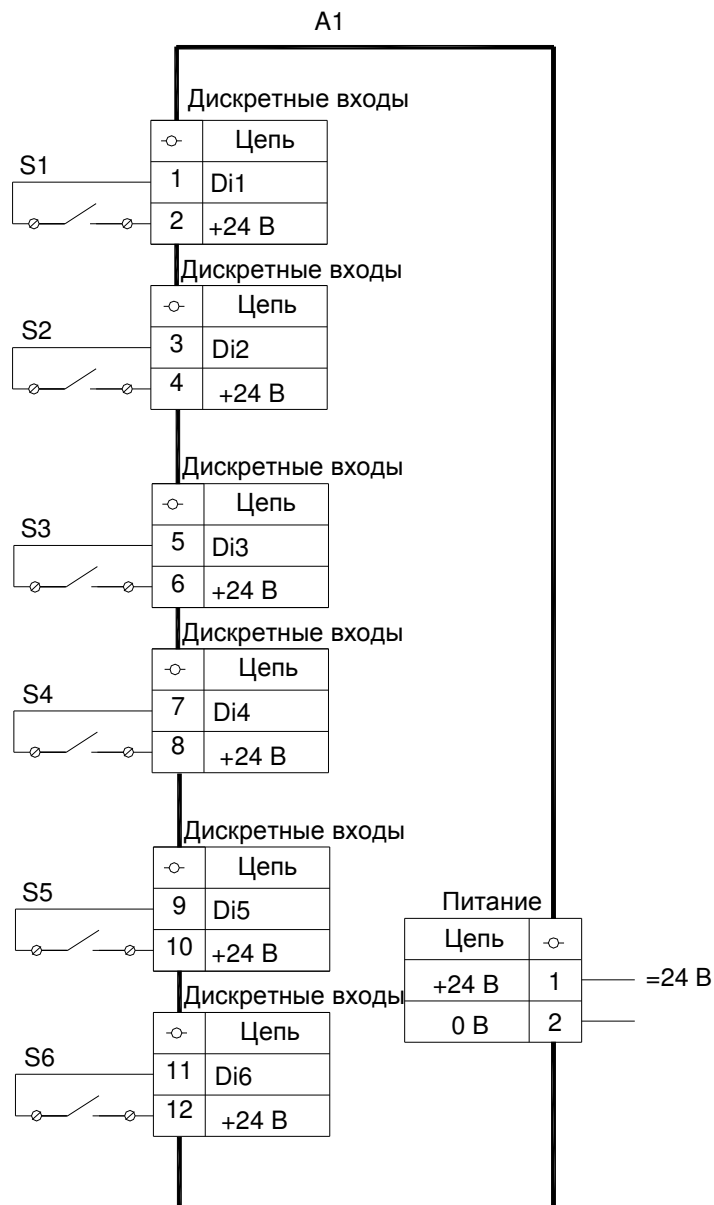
A1

Дискретные входы

| -○- | Цепь |
|---|---|
| 1 | Di1 |
| 2 | +24 В |

S1

Дискретные входы

| -○- | Цепь |
|---|---|
| 3 | Di2 |
| 4 | +24 В |

S2

Дискретные входы

| -○- | Цепь |
|---|---|
| 5 | Di3 |
| 6 | +24 В |

S3

Дискретные входы

| -○- | Цепь |
|---|---|
| 7 | Di4 |
| 8 | +24 В |

S4

Дискретные входы

| -○- | Цепь |
|---|---|
| 9 | Di5 |
| 10 | +24 В |

S5

Дискретные входы

| -○- | Цепь |
|---|---|
| 11 | Di6 |
| 12 | +24 В |

S6

Питание

| Цепь | -○- |
|---|---|
| +24 В | 1 |
| 0 В | 2 |

=24 В